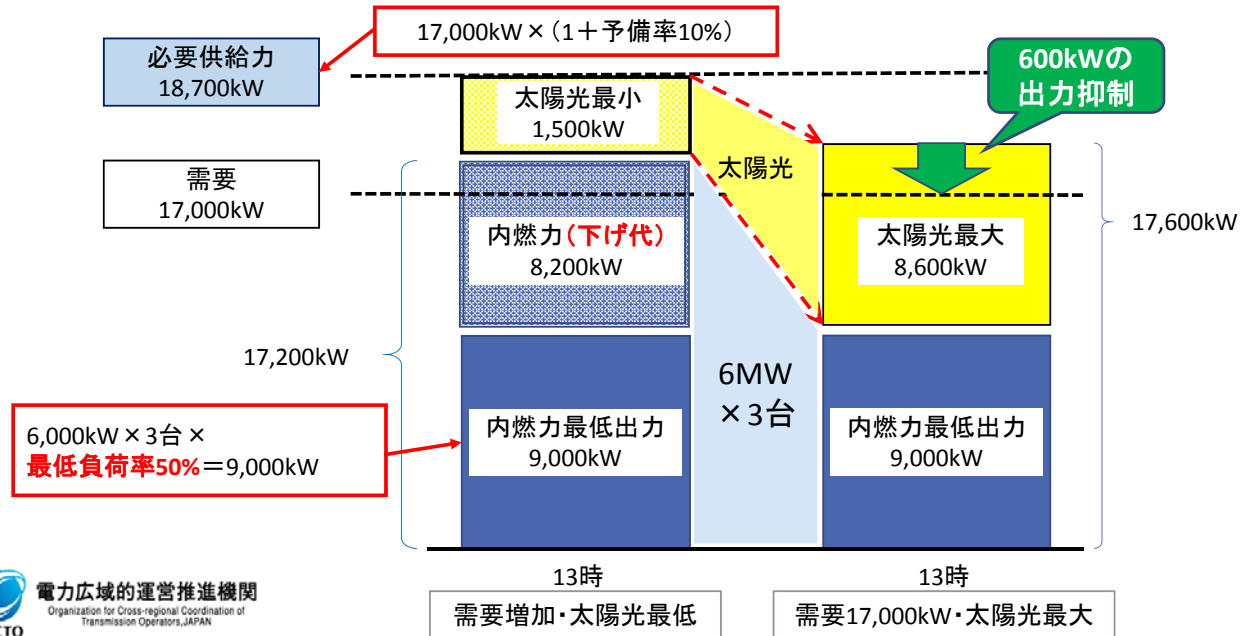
17,000kW×（1＋予備率10%）

必要供給力
18,700kW

600kWの
出力抑制

太陽光最小
1,500kW

太陽光

需要
17,000kW

内燃力（下げ代）
8,200kW

太陽光最大
8,600kW

17,600kW

17,200kW

6MW
×3台

6,000kW×3台×
最低負荷率50%＝9,000kW

内燃力最低出力
9,000kW

内燃力最低出力
9,000kW

電力広域的運営推進機関
Organization for Cross-regional Coordination of Transmission Operators,JAPAN

13時
需要増加・太陽光最低

13時
需要17,000kW・太陽光最大